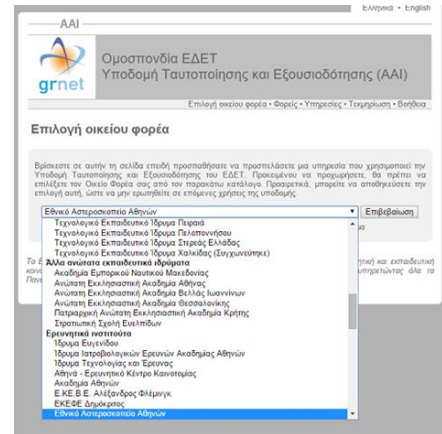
Ελληνικά • English

AAI

grnet

Ομοσπονδία ΕΔΕΤ
Υποδομή Ταυτοποίησης και Εξουσιοδότησης (AAI)

Επιλογή οικείου φορέα • Φορείς • Υπηρεσίες • Τεκμηρίωση • Βοήθεια

Επιλογή οικείου φορέα

Βρίσκεστε σε αυτήν τη σελίδα επειδή προσπαθήσατε να προσπελάσετε μια υπηρεσία που χρησιμοποιεί την Υποδομή Ταυτοποίησης και Εξουσιοδότησης του ΕΔΕΤ. Προκειμένου να προχωρήσετε, θα πρέπει να επιλέξετε τον Οικείο Φορέα σας από τον παρακάτω κατάλογο. Προαιρετικά, μπορείτε να αποθηκεύσετε την επιλογή αυτή, ώστε να μην ερωτηθείτε σε επόμενες χρήσεις της υποδομής.

Εθνικό Αστεροσκοπείο Αθηνών
Επιβεβαίωση

Τεχνολογικό Εκπαιδευτικό Ίδρυμα Πειραιά
Τεχνολογικό Εκπαιδευτικό Ίδρυμα Πελοποννήσου
Τεχνολογικό Εκπαιδευτικό Ίδρυμα Στερεάς Ελλάδας
Τεχνολογικό Εκπαιδευτικό Ίδρυμα Χαλκίδας (Συγχωνεύτηκε)
Άλλα ανώτατα εκπαιδευτικά ιδρύματα
Ακαδημία Εμπορικού Ναυτικού Μακεδονίας
Ανώτατη Εκκλησιαστική Ακαδημία Αθήνας
Ανώτατη Εκκλησιαστική Ακαδημία Βελλάς Ιωαννίνων
Ανώτατη Εκκλησιαστική Ακαδημία Θεσσαλονίκης
Πατριαρχική Ανώτατη Εκκλησιαστική Ακαδημία Κρήτης
Στρατιωτική Σχολή Ευελπίδων
Ερευνητικά ινστιτούτα
Ίδρυμα Ευγενίδου
Ίδρυμα Ιατροβιολογικών Ερευνών Ακαδημίας Αθηνών
Ίδρυμα Τεχνολογίας και Έρευνας
Αθηνά - Ερευνητικό Κέντρο Καινοτομίας
Ακαδημία Αθηνών
Ε.Κ.Ε.Β.Ε. Αλέξανδρος Φλέμινγκ
ΕΚΕΦΕ Δημόκριτος
Εθνικό Αστεροσκοπείο Αθηνών

Το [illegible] ...ριακή και εκπαιδευτική κοιν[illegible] ...ιμοποιώντας όλα τα Πανε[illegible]